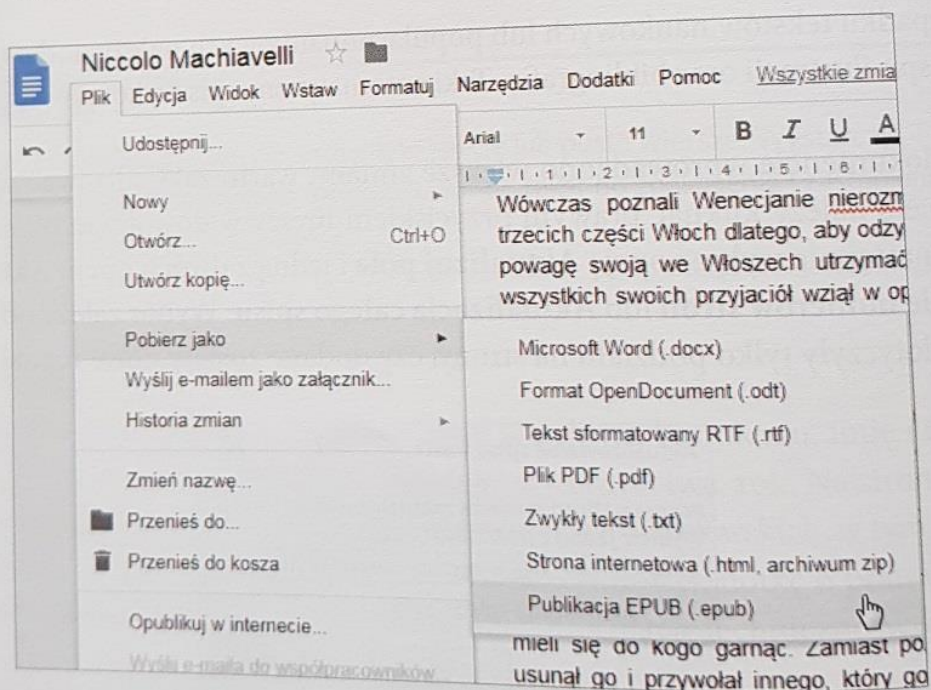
Niccolo Machiavelli

Plik Edycja Widok Wstaw Formatuj Narzędzia Dodatki Pomoc Wszystkie zmia

Arial 11 B I U A

Udostępnij...

Nowy

Otwórz... Ctrl+O

Utwórz kopię...

Pobierz jako

Wyślij e-mailem jako załącznik...

Historia zmian

Zmień nazwę...

Przenieś do...

Przenieś do kosza

Opublikuj w internecie...

Wyślij e-maila do współpracowników

Microsoft Word (.docx)

Format OpenDocument (.odt)

Tekst sformatowany RTF (.rtf)

Plik PDF (.pdf)

Zwykły tekst (.txt)

Strona internetowa (.html, archiwum zip)

Publikacja EPUB (.epub)

Wówczas poznali Wenecjanie nierozm trzecich części Włoch dlatego, aby odzy powagę swoją we Włoszech utrzymać wszystkich swoich przyjaciół wziął w op

mieli się do kogo garnąć. Zamiast po usunął go i przywołał innego, który go